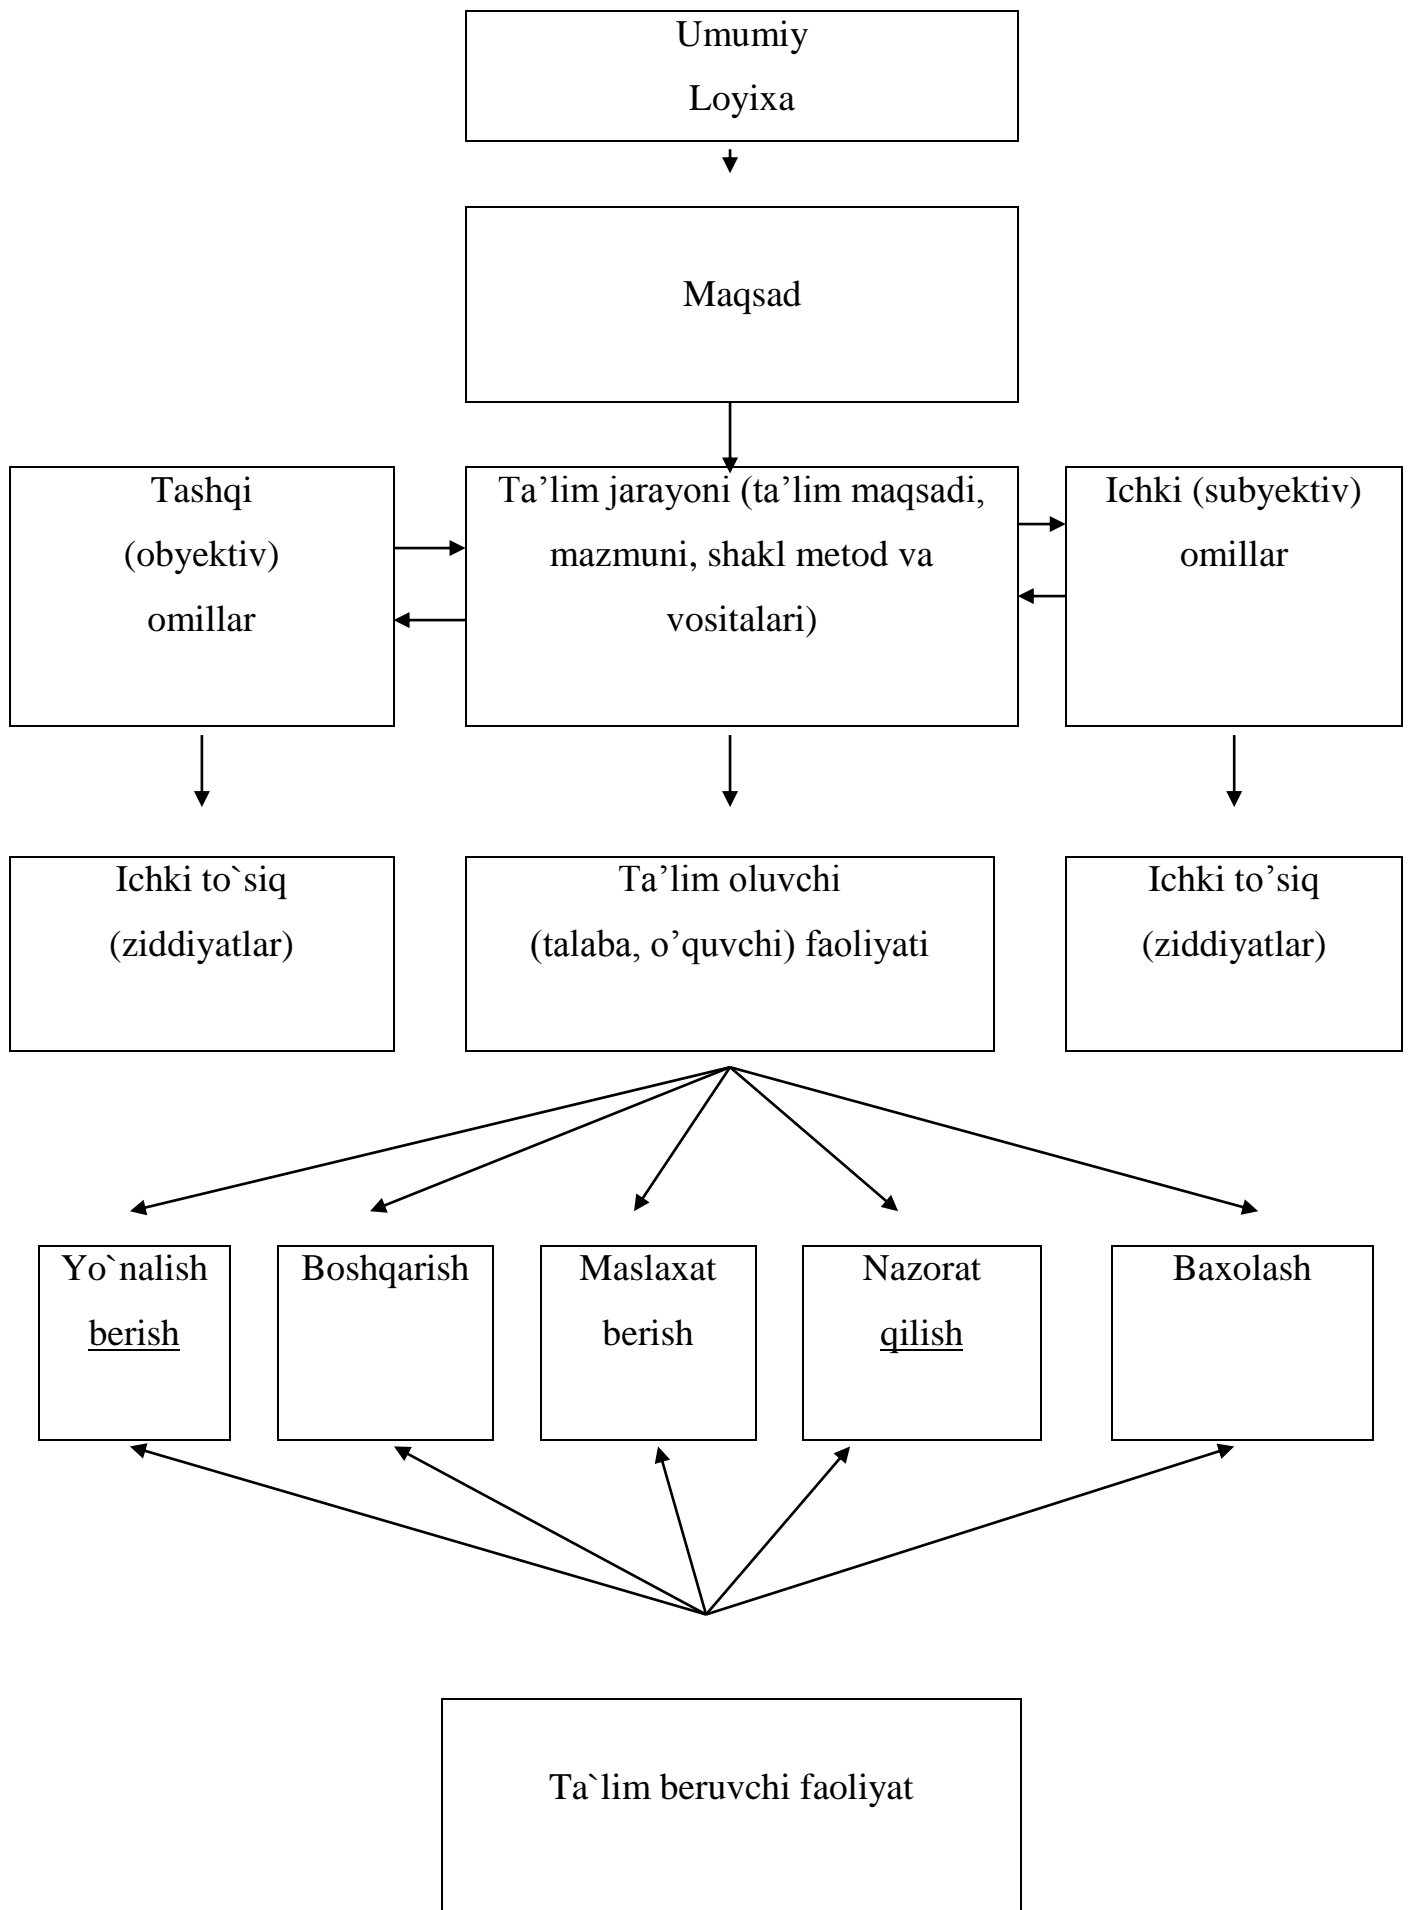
Umumiy Loyixa

Maqsad

Tashqi (obyektiv) omillar

Ta’lim jarayoni (ta’lim maqsadi, mazmuni, shakl metod va vositalari)

Ichki (subyektiv) omillar

Ichki to`siq (ziddiyatlar)

Ta’lim oluvchi (talaba, o’quvchi) faoliyati

Ichki to’siq (ziddiyatlar)

Yo`nalish berish

Boshqarish

Maslaxat berish

Nazorat qilish

Baxolash

Ta`lim beruvchi faoliyat